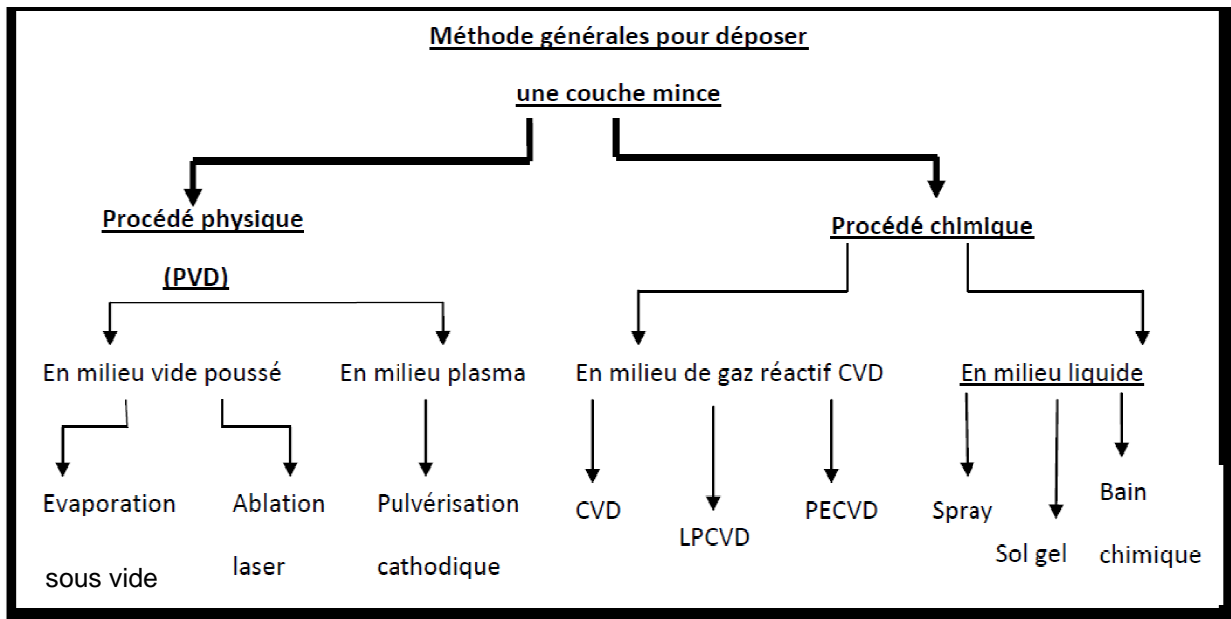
Méthode générales pour déposer

une couche mince

Procédé physique

(PVD)

Procédé chimique

En milieu vide poussé

En milieu plasma

En milieu de gaz réactif CVD

En milieu liquide

Evaporation sous vide

Ablation laser

Pulvérisation cathodique

CVD

LPCVD

PECVD

Spray

Sol gel

Bain chimique